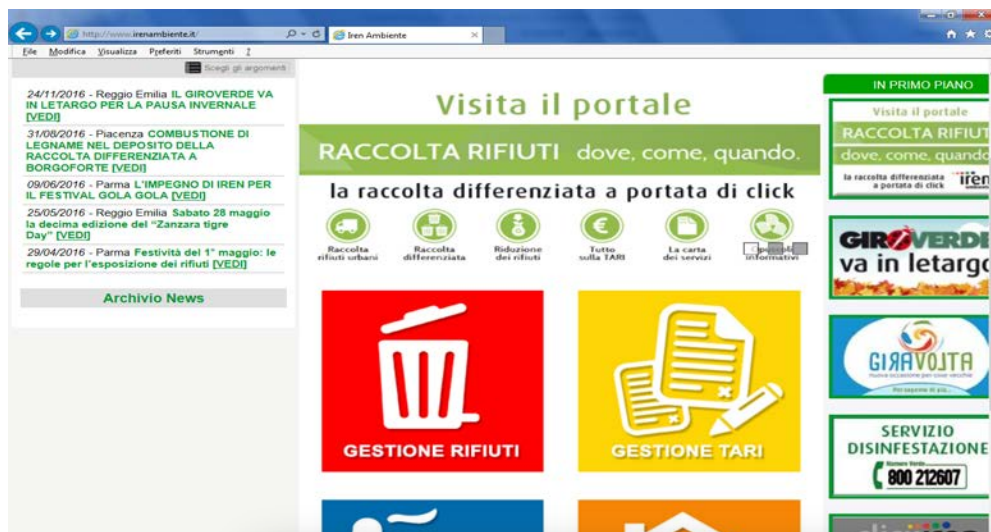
http://www.irenambiente.it/ Iren Ambiente

File Modifica Visualizza Preferiti Strumenti ?

Scegli gli argomenti

24/11/2016 - Reggio Emilia IL GIROVERDE VA IN LETARGO PER LA PAUSA INVERNALE [VEDI]

31/08/2016 - Piacenza COMBUSTIONE DI LEGNAME NEL DEPOSITO DELLA RACCOLTA DIFFERENZIATA A BORGOFORTE [VEDI]

09/06/2016 - Parma L'IMPEGNO DI IREN PER IL FESTIVAL GOLA GOLA [VEDI]

25/05/2016 - Reggio Emilia Sabato 28 maggio la decima edizione del "Zanzara tigre Day" [VEDI]

29/04/2016 - Parma Festività del 1° maggio: le regole per l'esposizione dei rifiuti [VEDI]

Archivio News

Visita il portale

RACCOLTA RIFIUTI dove, come, quando.

la raccolta differenziata a portata di click

Raccolta rifiuti urbani

Raccolta differenziata

Riduzione dei rifiuti

Tutto sulla TARI

La carta dei servizi

Opuscoli informativi

GESTIONE RIFIUTI

GESTIONE TARI

IN PRIMO PIANO

Visita il portale

RACCOLTA RIFIUTI

dove, come, quando

la raccolta differenziata a portata di click

iren

GIROVERDE va in letargo

GIRAVOLTA

SERVIZIO DISINFESTAZIONE

Numero Verde 800 212607